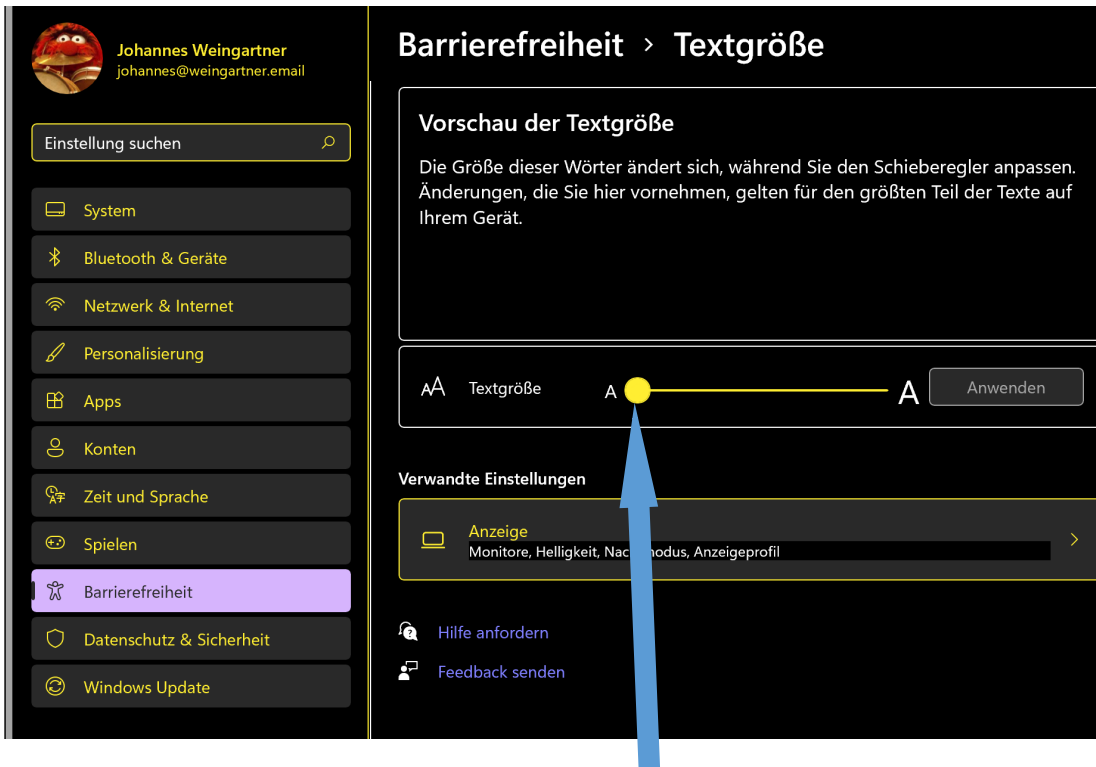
Johannes Weingartner
johannes@weingartner.email

Einstellung suchen

System
Bluetooth & Geräte
Netzwerk & Internet
Personalisierung
Apps
Konten
Zeit und Sprache
Spielen
Barrierefreiheit
Datenschutz & Sicherheit
Windows Update

Barrierefreiheit > Textgröße

Vorschau der Textgröße

Die Größe dieser Wörter ändert sich, während Sie den Schieberegler anpassen. Änderungen, die Sie hier vornehmen, gelten für den größten Teil der Texte auf Ihrem Gerät.

Textgröße A A Anwenden

Verwandte Einstellungen

Anzeige
Monitore, Helligkeit, Nac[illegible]modus, Anzeigeprofil

Hilfe anfordern
Feedback senden